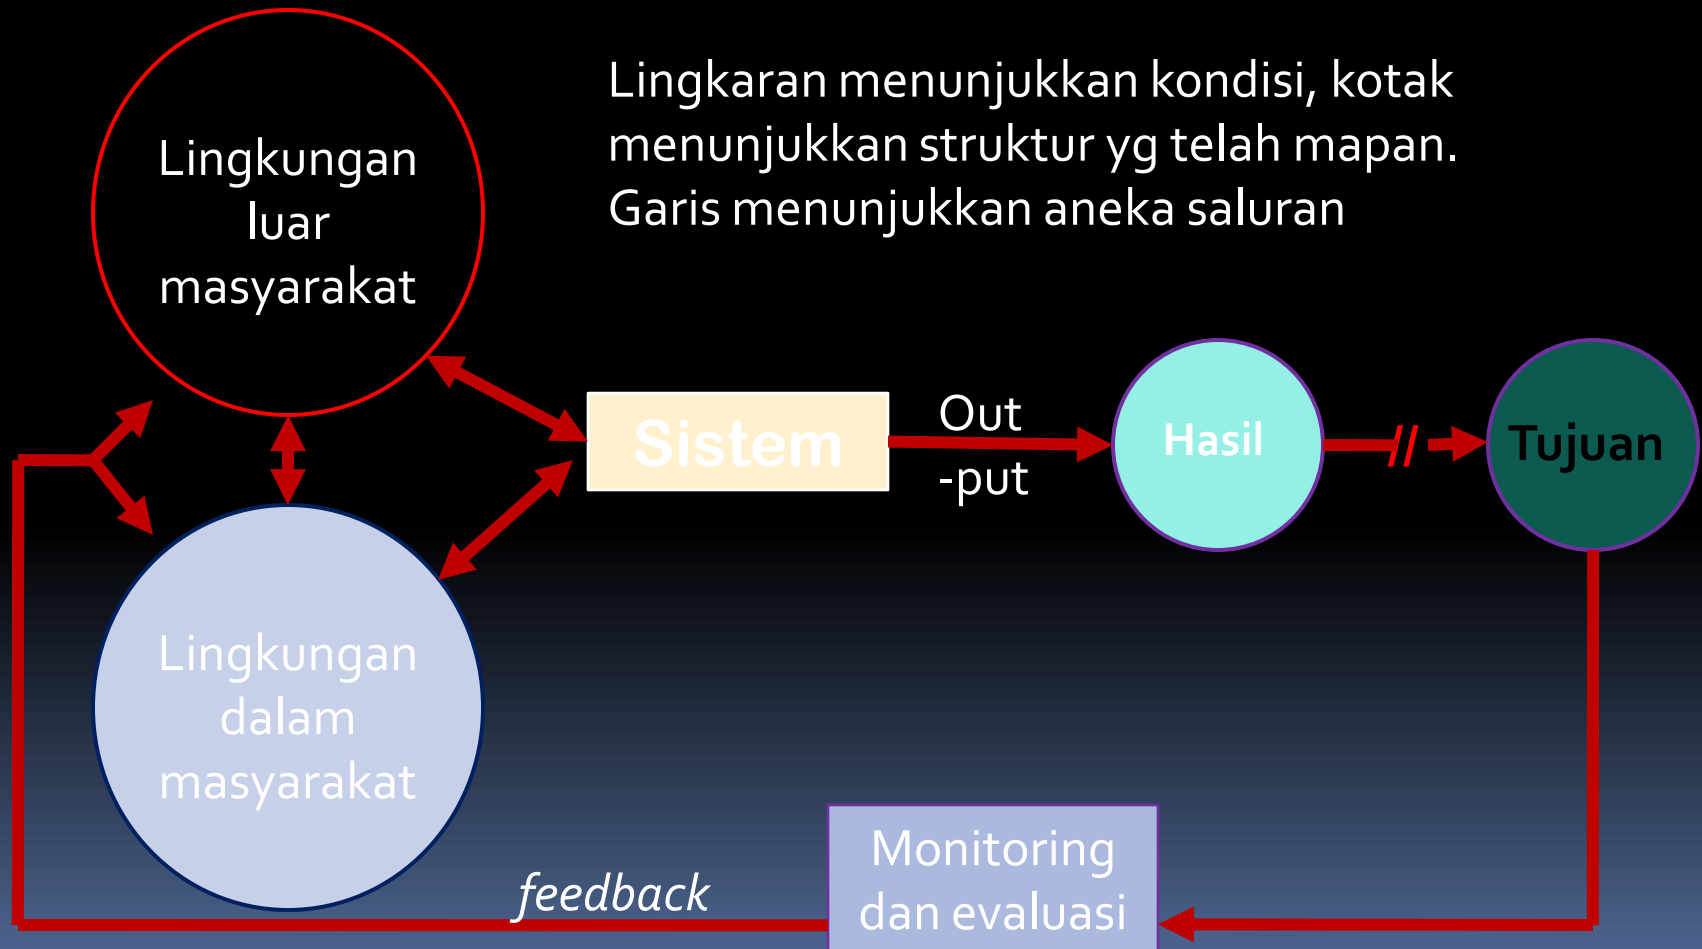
Lingkaran menunjukkan kondisi, kotak menunjukkan struktur yg telah mapan. Garis menunjukkan aneka saluran

Lingkungan luar masyarakat

Sistem

Out -put

Hasil

Tujuan

Lingkungan dalam masyarakat

feedback

Monitoring dan evaluasi